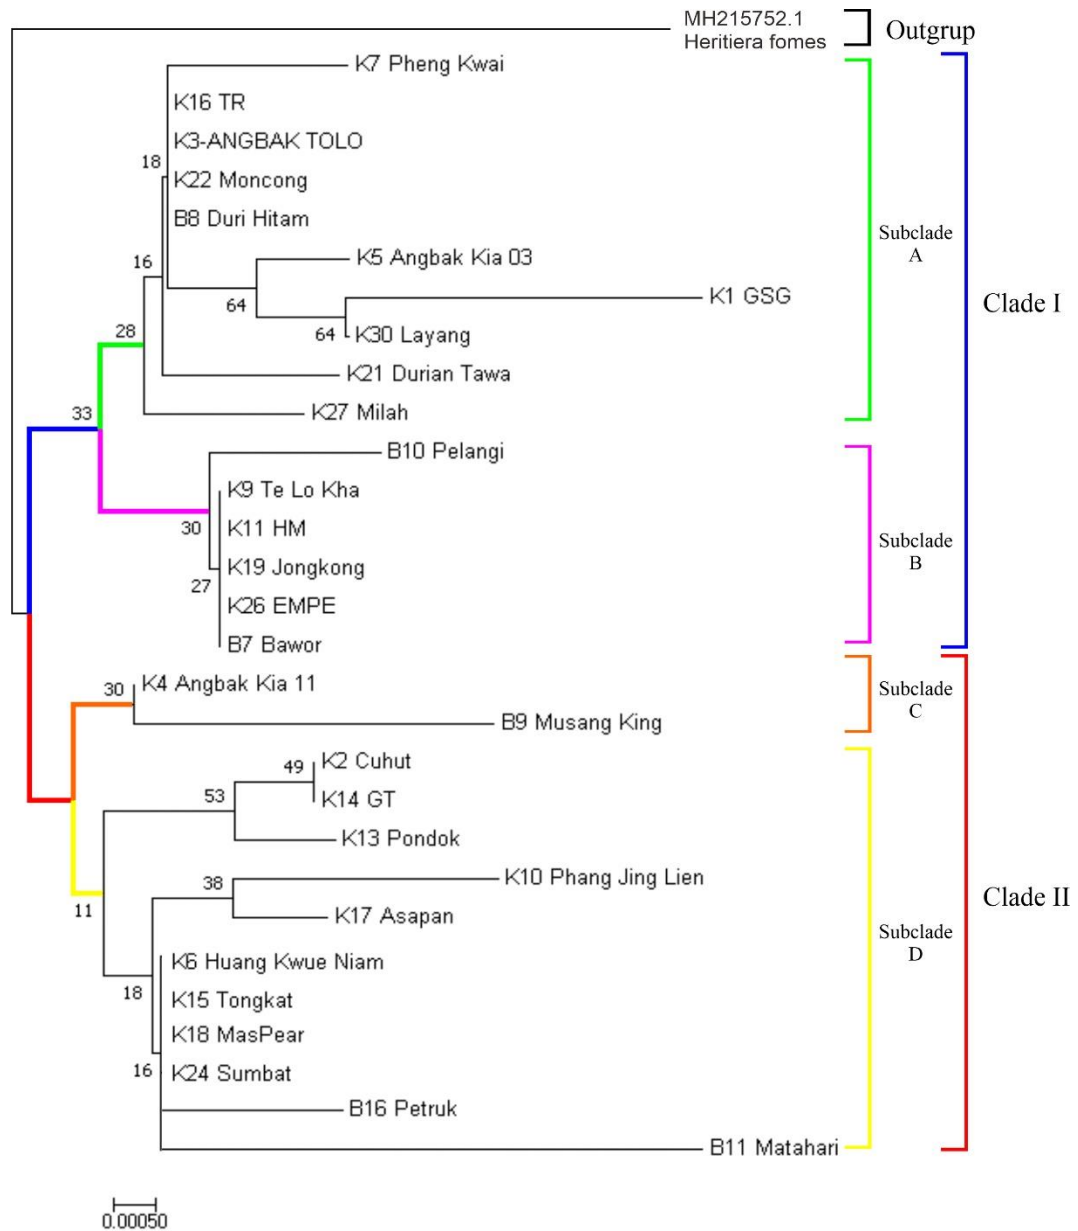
MH215752.1
Heritiera fomes

Outgrup

K7 Pheng Kwai
K16 TR
K3-ANGBAK TOLO
18
K22 Moncong
B8 Duri Hitam
16
K5 Angbak Kia 03
64
K1 GSG
64
K30 Layang
28
K21 Durian Tawa
33
K27 Milah
B10 Pelangi
K9 Te Lo Kha
30
K11 HM
K19 Jongkong
27
K26 EMPE
B7 Bawor
30
K4 Angbak Kia 11
B9 Musang King
49
K2 Cuhut
53
K14 GT
K13 Pondok
38
K10 Phang Jing Lien
K17 Asapan
11
K6 Huang Kwue Niam
18
K15 Tongkat
K18 MasPear
16
K24 Sumbat
B16 Petruk
B11 Matahari

Subclade A
Subclade B
Subclade C
Subclade D

Clade I
Clade II

0.00050